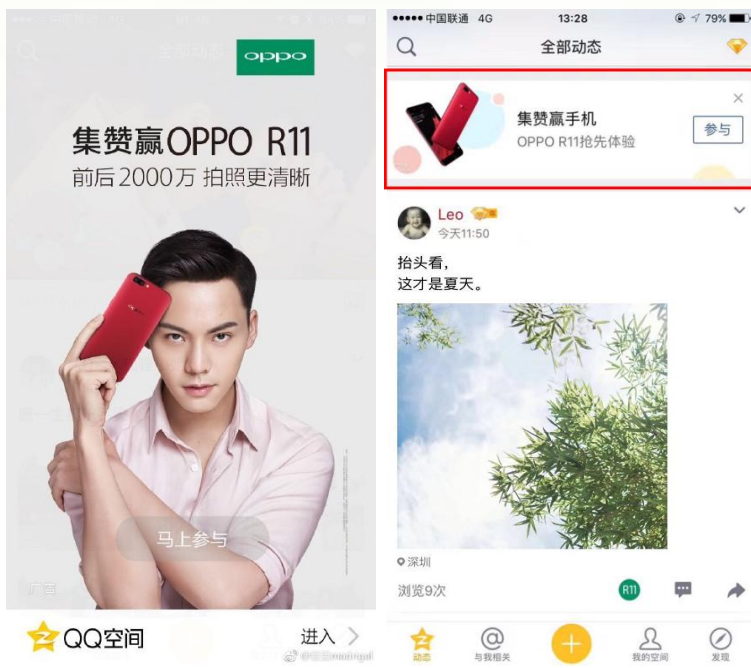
oppo

集赞赢OPPO R11
前后2000万 拍照更清晰

马上参与

广告

QQ空间

进入 >

●●●●● 中国联通 4G 13:28 79%

全部动态

集赞赢手机
OPPO R11抢先体验

参与

Leo
今天11:50

抬头看，
这才是夏天。

深圳

浏览9次

R11

动态 与我相关 我的空间 发现